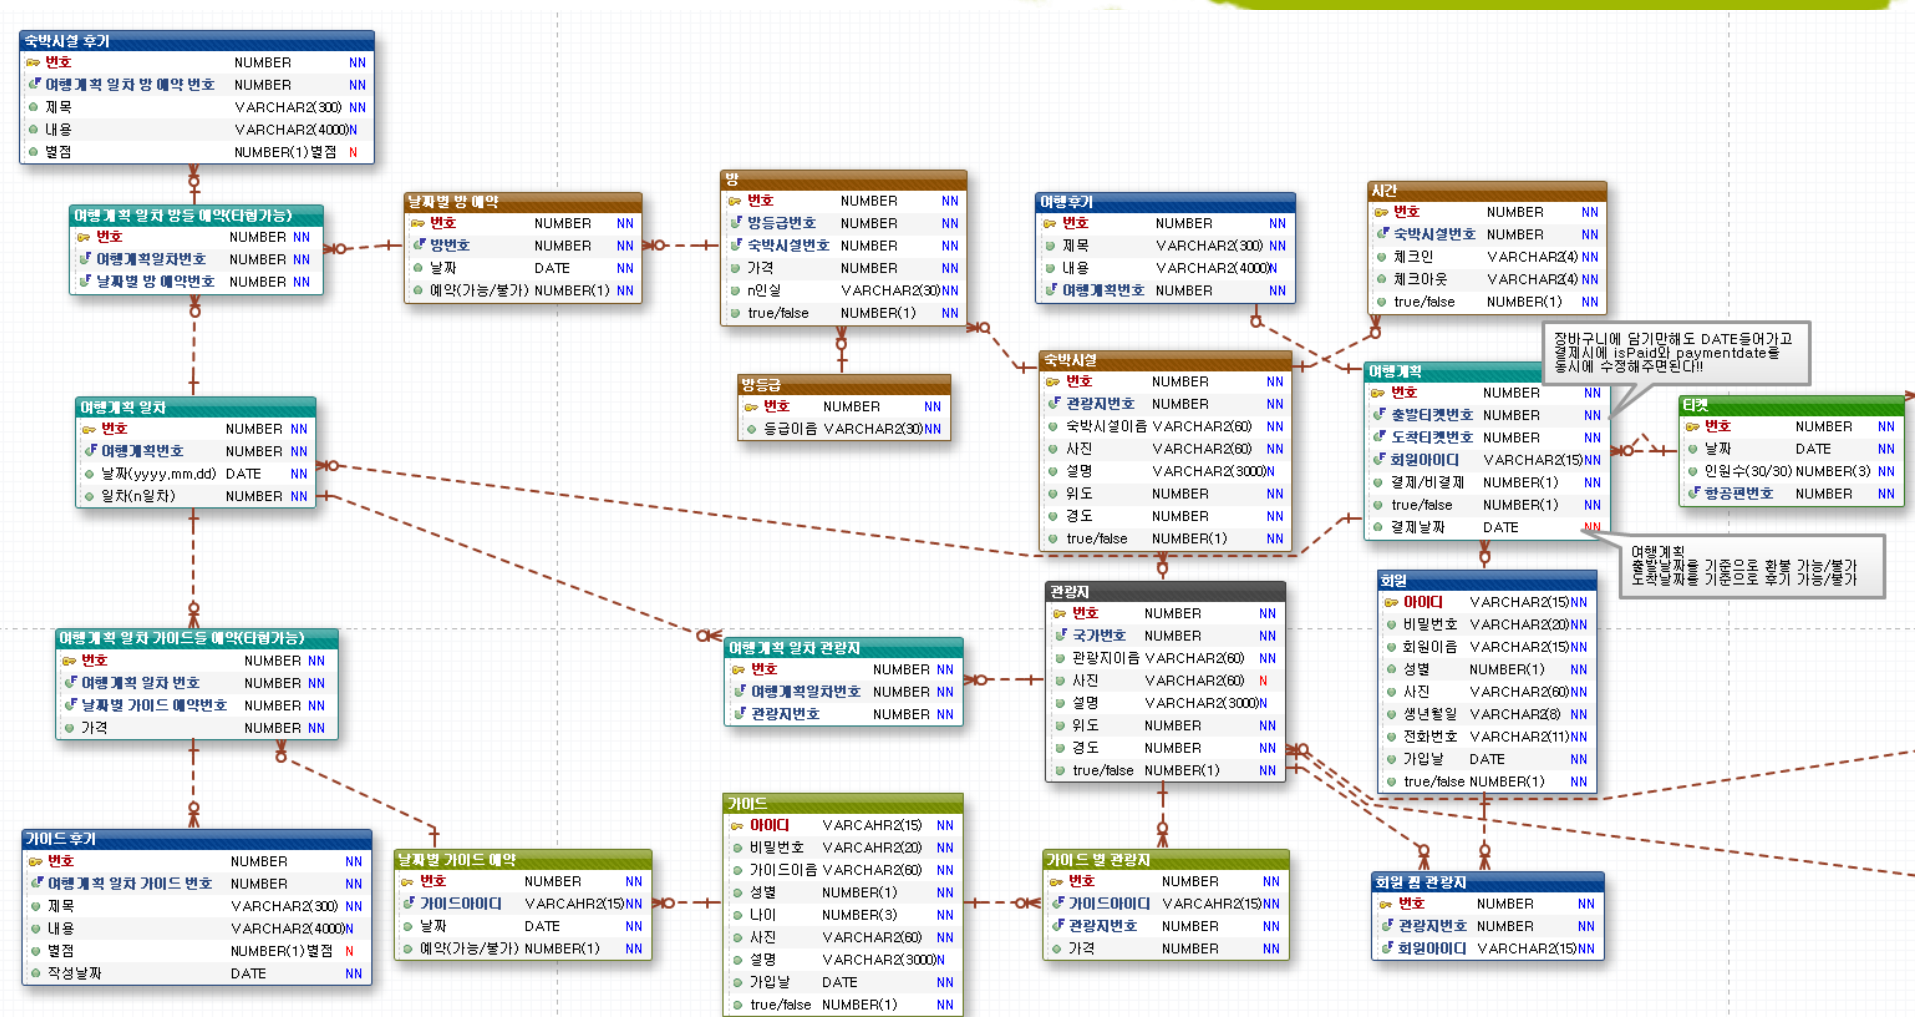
숙박시설 후기
| | | |
|---|---|---|
| 번호 | NUMBER | NN |
| 여행계획 일차 방 예약 번호 | NUMBER | NN |
| 제목 | VARCHAR2(300) | NN |
| 내용 | VARCHAR2(4000) | NN |
| 별점 | NUMBER(1) 별점 | N |

여행계획 일차 방등 예약(타협가능)
| | | |
|---|---|---|
| 번호 | NUMBER | NN |
| 여행계획일차번호 | NUMBER | NN |
| 날짜별 방 예약번호 | NUMBER | NN |

날짜별 방 예약
| | | |
|---|---|---|
| 번호 | NUMBER | NN |
| 방번호 | NUMBER | NN |
| 날짜 | DATE | NN |
| 예약(가능/불가) | NUMBER(1) | NN |

방
| | | |
|---|---|---|
| 번호 | NUMBER | NN |
| 방등급번호 | NUMBER | NN |
| 숙박시설번호 | NUMBER | NN |
| 가격 | NUMBER | NN |
| n인실 | VARCHAR2(30) | NN |
| true/false | NUMBER(1) | NN |

방등급
| | | |
|---|---|---|
| 번호 | NUMBER | NN |
| 등급이름 | VARCHAR2(30) | NN |

여행후기
| | | |
|---|---|---|
| 번호 | NUMBER | NN |
| 제목 | VARCHAR2(300) | NN |
| 내용 | VARCHAR2(4000) | N |
| 여행계획번호 | NUMBER | NN |

시간
| | | |
|---|---|---|
| 번호 | NUMBER | NN |
| 숙박시설번호 | NUMBER | NN |
| 체크인 | VARCHAR2(4) | NN |
| 체크아웃 | VARCHAR2(4) | NN |
| true/false | NUMBER(1) | NN |

장바구니에 담기만해도 DATE들어가고 결제시에 isPaid와 paymentdate를 동시에 수정해주면된다!!

여행계획 일차
| | | |
|---|---|---|
| 번호 | NUMBER | NN |
| 여행계획번호 | NUMBER | NN |
| 날짜(yyyy,mm,dd) | DATE | NN |
| 일차(n일차) | NUMBER | NN |

숙박시설
| | | |
|---|---|---|
| 번호 | NUMBER | NN |
| 관광지번호 | NUMBER | NN |
| 숙박시설이름 | VARCHAR2(60) | NN |
| 사진 | VARCHAR2(60) | NN |
| 설명 | VARCHAR2(3000) | N |
| 위도 | NUMBER | NN |
| 경도 | NUMBER | NN |
| true/false | NUMBER(1) | NN |

여행계획
| | | |
|---|---|---|
| 번호 | NUMBER | NN |
| 출발티켓번호 | NUMBER | NN |
| 도착티켓번호 | NUMBER | NN |
| 회원아이디 | VARCHAR2(15) | NN |
| 결제/비결제 | NUMBER(1) | NN |
| true/false | NUMBER(1) | NN |
| 결제날짜 | DATE | NN |

티켓
| | | |
|---|---|---|
| 번호 | NUMBER | NN |
| 날짜 | DATE | NN |
| 인원수(30/30) | NUMBER(3) | NN |
| 항공편번호 | NUMBER | NN |

여행계획
출발날짜를 기준으로 환불 가능/불가
도착날짜를 기준으로 후기 가능/불가

관광지
| | | |
|---|---|---|
| 번호 | NUMBER | NN |
| 국가번호 | NUMBER | NN |
| 관광지이름 | VARCHAR2(60) | NN |
| 사진 | VARCHAR2(60) | N |
| 설명 | VARCHAR2(3000) | N |
| 위도 | NUMBER | NN |
| 경도 | NUMBER | NN |
| true/false | NUMBER(1) | NN |

회원
| | | |
|---|---|---|
| 아이디 | VARCHAR2(15) | NN |
| 비밀번호 | VARCAHR2(20) | NN |
| 회원이름 | VARCHAR2(15) | NN |
| 성별 | NUMBER(1) | NN |
| 사진 | VARCHAR2(60) | NN |
| 생년월일 | VARCHAR2(8) | NN |
| 전화번호 | VARCHAR2(11) | NN |
| 가입날 | DATE | NN |
| true/false | NUMBER(1) | NN |

여행계획 일차 가이드등 예약(타협가능)
| | | |
|---|---|---|
| 번호 | NUMBER | NN |
| 여행계획 일차 번호 | NUMBER | NN |
| 날짜별 가이드 예약번호 | NUMBER | NN |
| 가격 | NUMBER | NN |

여행계획 일차 관광지
| | | |
|---|---|---|
| 번호 | NUMBER | NN |
| 여행계획일차번호 | NUMBER | NN |
| 관광지번호 | NUMBER | NN |

가이드
| | | |
|---|---|---|
| 아이디 | VARCAHR2(15) | NN |
| 비밀번호 | VARCAHR2(20) | NN |
| 가이드이름 | VARCHAR2(60) | NN |
| 성별 | NUMBER(1) | NN |
| 나이 | NUMBER(3) | NN |
| 사진 | VARCHAR2(60) | NN |
| 설명 | VARCHAR2(3000) | N |
| 가입날 | DATE | NN |
| true/false | NUMBER(1) | NN |

가이드 후기
| | | |
|---|---|---|
| 번호 | NUMBER | NN |
| 여행계획 일차 가이드 번호 | NUMBER | NN |
| 제목 | VARCHAR2(300) | NN |
| 내용 | VARCHAR2(4000) | N |
| 별점 | NUMBER(1) 별점 | N |
| 작성날짜 | DATE | NN |

날짜별 가이드 예약
| | | |
|---|---|---|
| 번호 | NUMBER | NN |
| 가이드아이디 | VARCAHR2(15) | NN |
| 날짜 | DATE | NN |
| 예약(가능/불가) | NUMBER(1) | NN |

가이드 별 관광지
| | | |
|---|---|---|
| 번호 | NUMBER | NN |
| 가이드아이디 | VARCAHR2(15) | NN |
| 관광지번호 | NUMBER | NN |
| 가격 | NUMBER | NN |

회원 찜 관광지
| | | |
|---|---|---|
| 번호 | NUMBER | NN |
| 관광지번호 | NUMBER | NN |
| 회원아이디 | VARCHAR2(15) | NN |